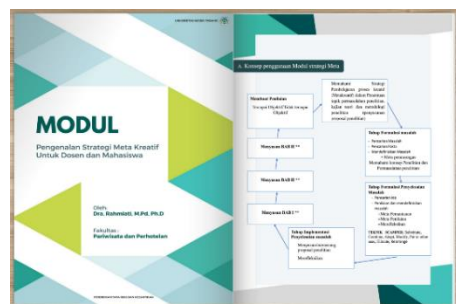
UNIVERSITAS NEGERI PADANG

MODUL

Pengenalan Strategi Meta Kreatif Untuk Dosen dan Mahasiswa

Oleh:
Dra. Rahmiati, M.Pd, Ph.D

Fakultas:
Pariwisata dan Perhotelan

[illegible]

A. Konsep penggunaan Model strategi Meta

Membuat Prediksi
Tetapkan Objektif/Tujuan tercapai Objektif

Menerapkan Strategi Pembelajaran proses kreatif (Metakreatif) dalam Penerapan topik permasalahan penelitian, kajian saat ini membekali penelitian menggunakan strategi penelitian

Menyusun BAB II **

Menyusun BAB II **

Menyusun BAB I **

Tahap Formulasi masalah
Formulasi Masalah
Pengumpulan
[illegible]
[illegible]
Menemukan konsep Penelitian dan Permasalahan penelitian

Tahap Formulasi Penyelesaian Masalah
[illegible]
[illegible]
Meta Pemantauan
Meta Penilaian
Mencari/Solusi

Tahap Implementasi Penyelesaian masalah
Mengimplementasikan proposal penelitian
Menyelesaikan

TEKNIK : SCAMPER. Substitute, Combine, Adapt, Modify, Put to other uses, Eliminate, Rearrange